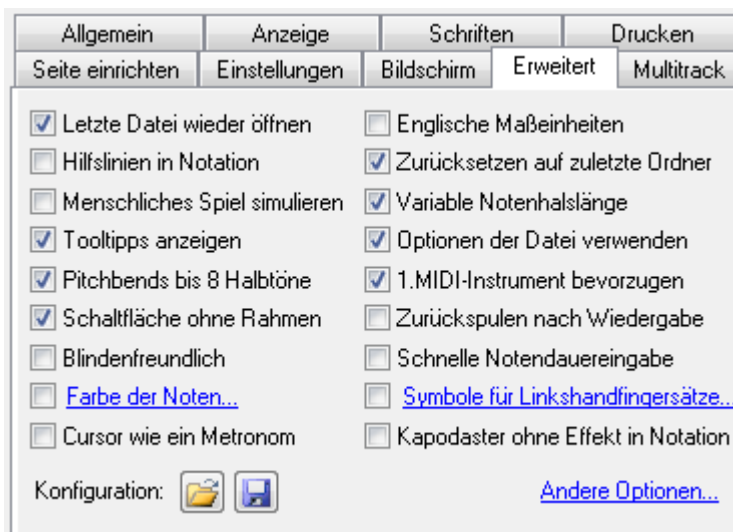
Allgemein | Anzeige | Schriften | Drucken
Seite einrichten | Einstellungen | Bildschirm | Erweitert | Multitrack

Letzte Datei wieder öffnen
Hilfslinien in Notation
Menschliches Spiel simulieren
Tooltipps anzeigen
Pitchbends bis 8 Halbtöne
Schaltfläche ohne Rahmen
Blindenfreundlich
Farbe der Noten...
Cursor wie ein Metronom

Englische Maßeinheiten
Zurücksetzen auf zuletzte Ordner
Variable Notenhalslänge
Optionen der Datei verwenden
1.MIDI-Instrument bevorzugen
Zurückspulen nach Wiedergabe
Schnelle Notendauereingabe
Symbole für Linkshandfingersätze...
Kapodaster ohne Effekt in Notation

Konfiguration:

Andere Optionen...